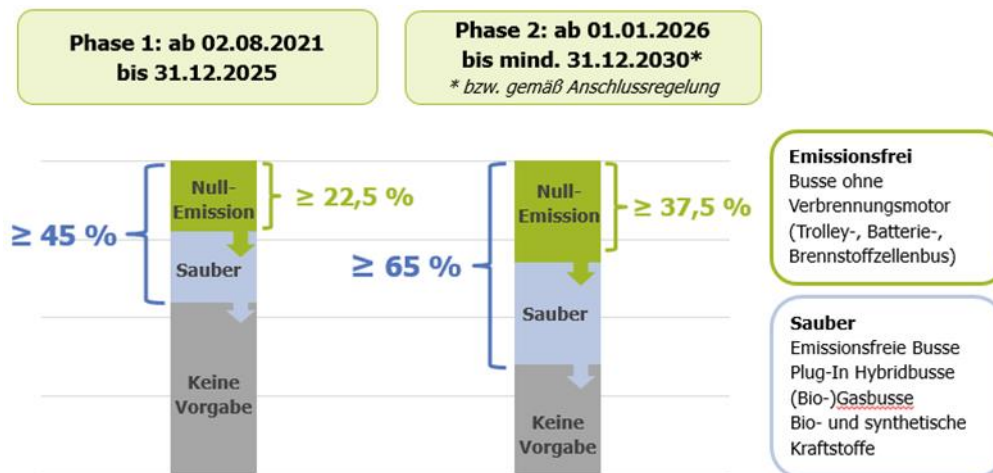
Phase 1: ab 02.08.2021 bis 31.12.2025

Phase 2: ab 01.01.2026 bis mind. 31.12.2030*
* bzw. gemäß Anschlussregelung

≥ 45 %

Null-Emission

≥ 22,5 %

Sauber

Keine Vorgabe

≥ 65 %

Null-Emission

≥ 37,5 %

Sauber

Keine Vorgabe

Emissionsfrei
Busse ohne Verbrennungsmotor (Trolley-, Batterie-, Brennstoffzellenbus)

Sauber
Emissionsfreie Busse
Plug-In Hybridbusse
(Bio-)Gasbusse
Bio- und synthetische Kraftstoffe